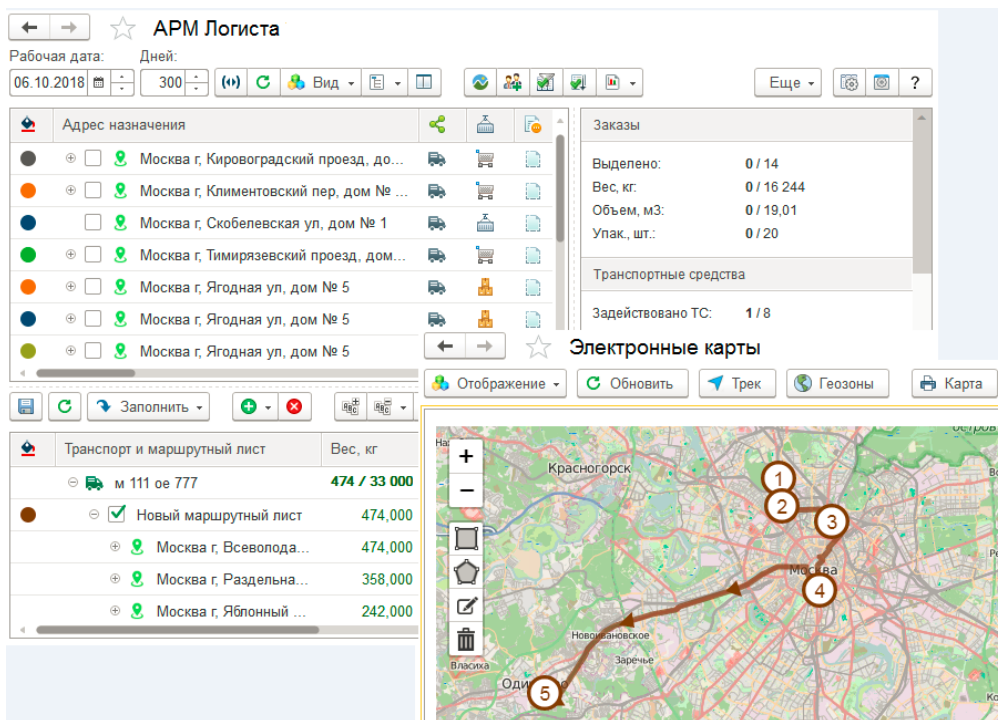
АРМ Логиста

Рабочая дата: 06.10.2018
Дней: 300

Вид

Еще

?

| Адрес назначения |
|---|
| Москва г, Кировоградский проезд, до... |
| Москва г, Климентовский пер, дом № ... |
| Москва г, Скобелевская ул, дом № 1 |
| Москва г, Тимирязевский проезд, дом... |
| Москва г, Ягодная ул, дом № 5 |
| Москва г, Ягодная ул, дом № 5 |
| Москва г, Ягодная ул, дом № 5 |

Заказы

Выделено: 0 / 14
Вес, кг: 0 / 16 244
Объем, м3: 0 / 19,01
Упак., шт.: 0 / 20

Транспортные средства

Задействовано ТС: 1 / 8

Заполнить

| Транспорт и маршрутный лист | Вес, кг |
|---|---|
| м 111 ое 777 | 474 / 33 000 |
| Новый маршрутный лист | 474,000 |
| Москва г, Всеволода... | 474,000 |
| Москва г, Раздельна... | 358,000 |
| Москва г, Яблонный ... | 242,000 |

Электронные карты

Отображение
Обновить
Трек
Геозоны
Карта

Красногорск
Москва
Новоивановское
Заречье
Власиха
Оди
1
2
3
4
5